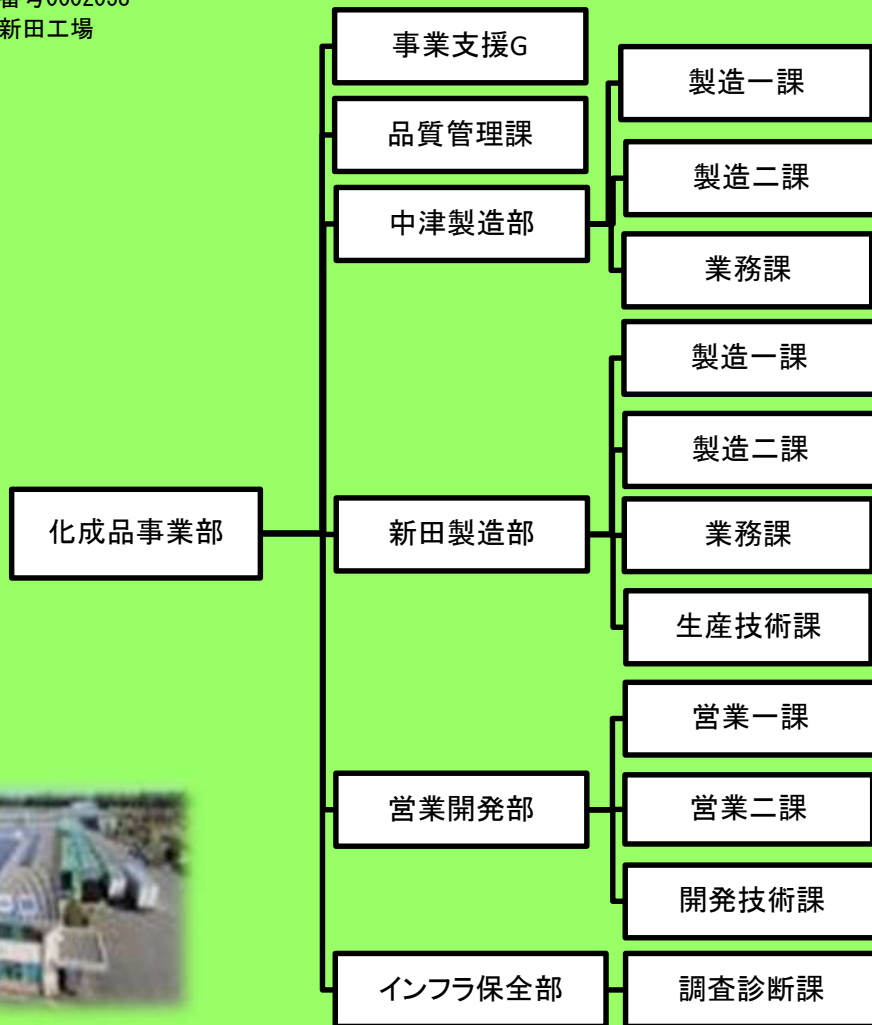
番号0002030
新田工場

化成品事業部

事業支援G

品質管理課

中津製造部

製造一課

製造二課

業務課

新田製造部

製造一課

製造二課

業務課

生産技術課

営業開発部

営業一課

営業二課

開発技術課

インフラ保全部

調査診断課